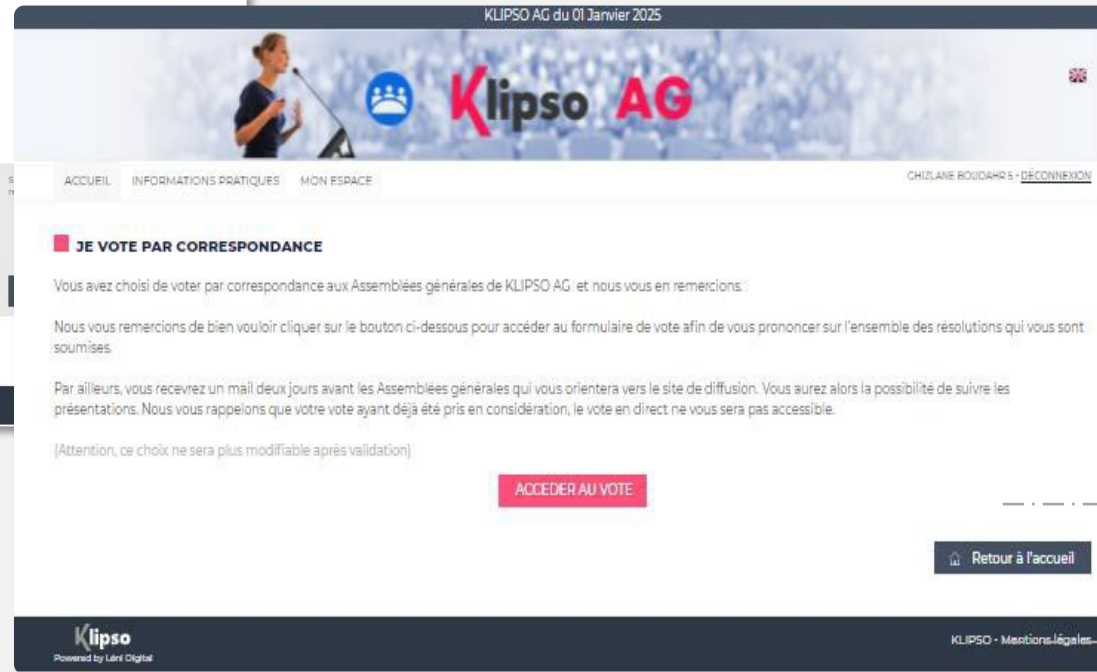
KLIPSO AG du 01 Janvier 2025

Klipso AG

ACCUEIL INFORMATIONS PRATIQUES MON ESPACE

CHIZLANE BOUDAHR S - DÉCONNEXION

JE VOTE PAR CORRESPONDANCE

Vous avez choisi de voter par correspondance aux Assemblées générales de KLIPSO AG et nous vous en remercions.

Nous vous remercions de bien vouloir cliquer sur le bouton ci-dessous pour accéder au formulaire de vote afin de vous prononcer sur l'ensemble des résolutions qui vous sont soumises.

Par ailleurs, vous recevrez un mail deux jours avant les Assemblées générales qui vous orientera vers le site de diffusion. Vous aurez alors la possibilité de suivre les présentations. Nous vous rappelons que votre vote ayant déjà été pris en considération, le vote en direct ne vous sera pas accessible.

(Attention, ce choix ne sera plus modifiable après validation)

ACCEDER AU VOTE

Retour à l'accueil

Klipso
Powered by Léni Digital

KLIPSO - Mentions légales